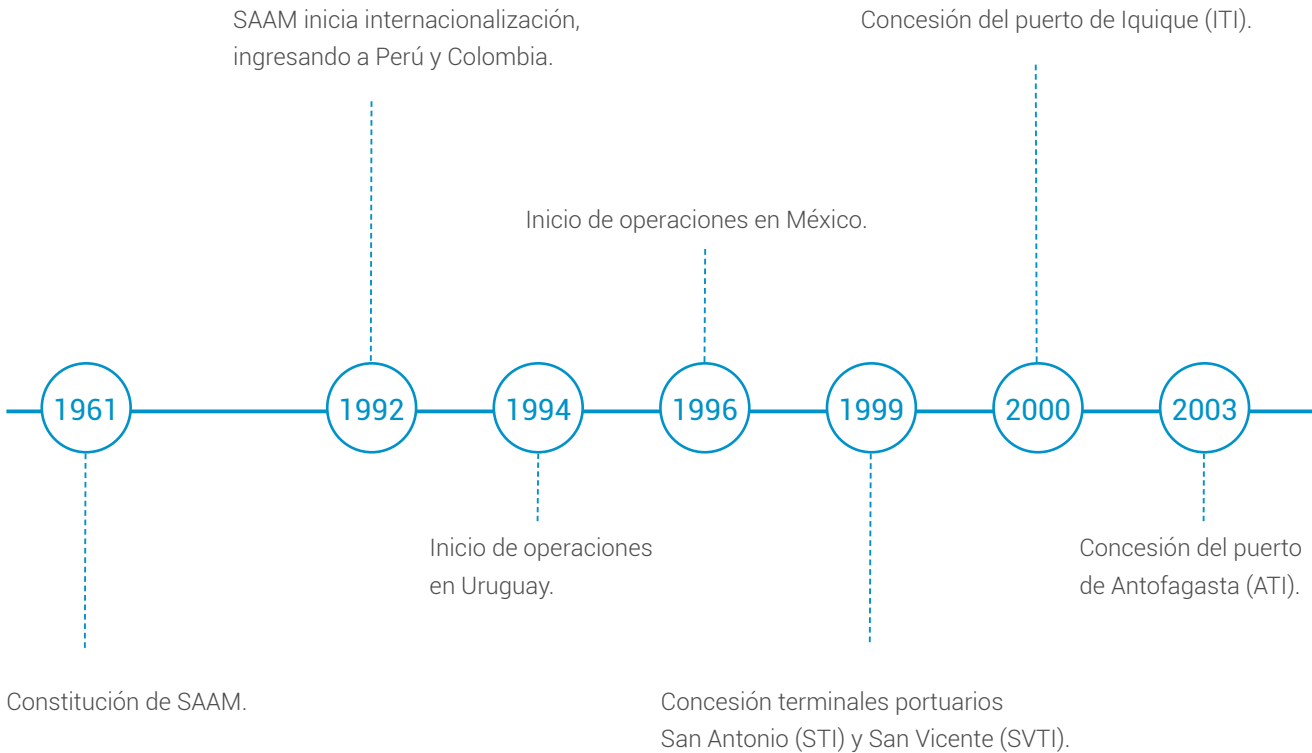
SAAM inicia internacionalización, ingresando a Perú y Colombia.

Concesión del puerto de Iquique (ITI).

Inicio de operaciones en México.

1961

1992

1994

1996

1999

2000

2003

Inicio de operaciones en Uruguay.

Concesión del puerto de Antofagasta (ATI).

Constitución de SAAM.

Concesión terminales portuarios San Antonio (STI) y San Vicente (SVTI).